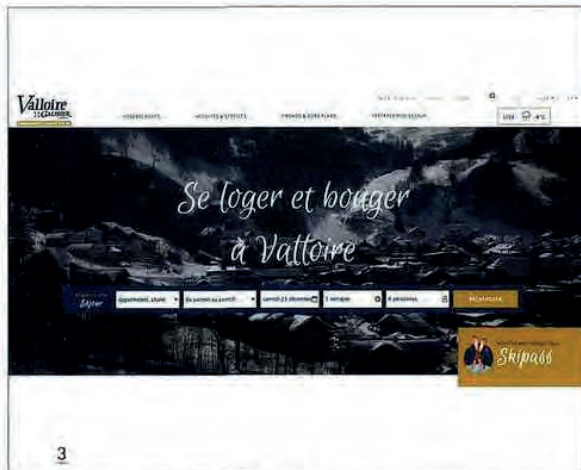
Valloire
GALIBIER

HÉBERGEMENTS
ACTIVITÉS & SERVICES
PRIMEURS & BONS PLANS
PRÉPARER SON SÉJOUR

Se loger et bouger
à Valloire

Skipass
Appartement, chalet
Du samedi au samedi
samedi 21 décembre
1 semaine
4 personnes
RECHERCHER

Skipass

3